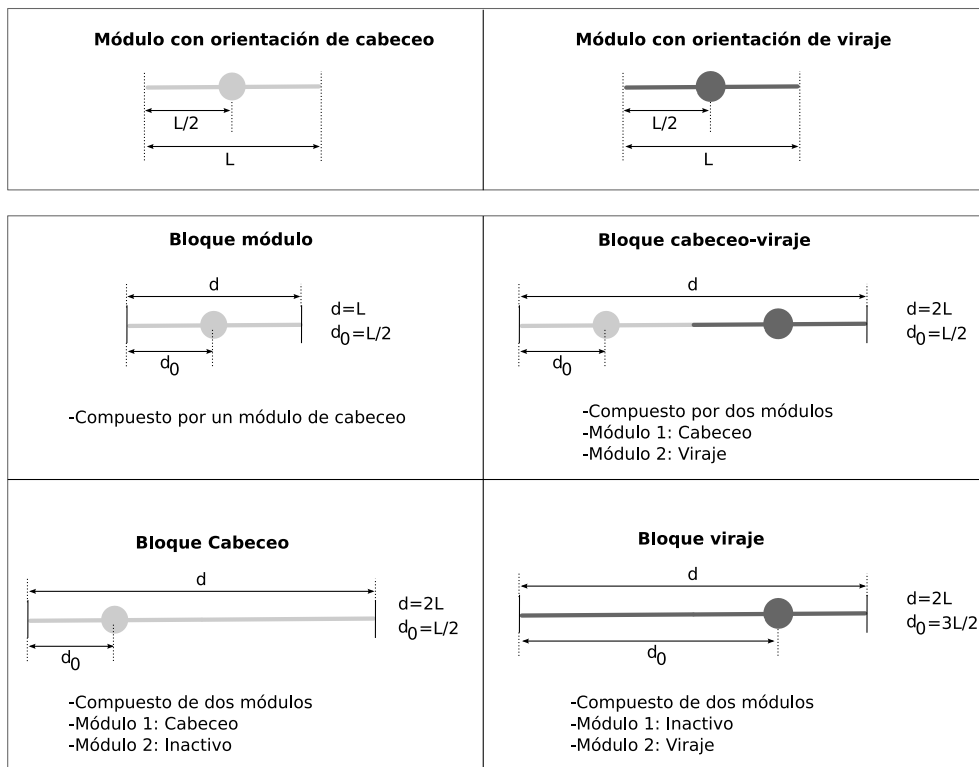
Módulo con orientación de cabeceo

L/2

L

Módulo con orientación de viraje

L/2

L

Bloque módulo

d

d=L
$d_0$=L/2

$d_0$

-Compuesto por un módulo de cabeceo

Bloque cabeceo-viraje

d

d=2L
$d_0$=L/2

$d_0$

-Compuesto por dos módulos
-Módulo 1: Cabeceo
-Módulo 2: Viraje

Bloque Cabeceo

d

d=2L
$d_0$=L/2

$d_0$

-Compuesto de dos módulos
-Módulo 1: Cabeceo
-Módulo 2: Inactivo

Bloque viraje

d

d=2L
$d_0$=3L/2

$d_0$

-Compuesto de dos módulos
-Módulo 1: Inactivo
-Módulo 2: Viraje